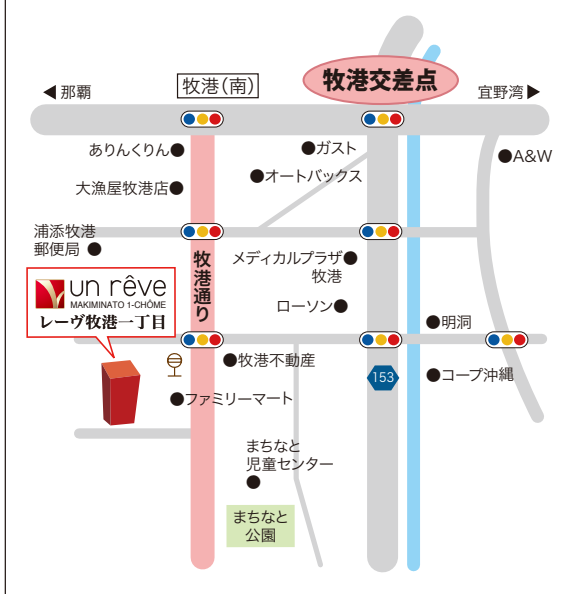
◀ 那覇

牧港(南)

牧港交差点

宜野湾 ▶

ありんくりん

●ガスト

●A&W

大漁屋牧港店

●オートバックス

浦添牧港郵便局

牧港通り

メディカルプラザ牧港

un rêve
MAKIMINATO 1-CHÔME
レーヴ牧港一丁目

ローソン

●明洞

●牧港不動産

153

●コープ沖縄

●ファミリーマート

まちなと児童センター

まちなと公園